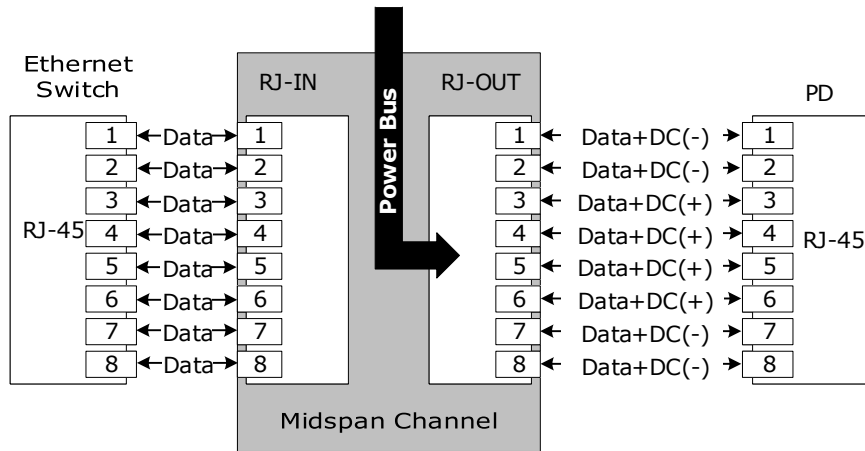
Ethernet Switch

RJ-IN

Power Bus

RJ-OUT

PD

RJ-45

| 1 | Data | 1 | 1 | Data+DC(-) | 1 |
|---|---|---|---|---|---|
| 2 | Data | 2 | 2 | Data+DC(-) | 2 |
| 3 | Data | 3 | 3 | Data+DC(+) | 3 |
| 4 | Data | 4 | 4 | Data+DC(+) | 4 |
| 5 | Data | 5 | 5 | Data+DC(+) | 5 |
| 6 | Data | 6 | 6 | Data+DC(+) | 6 |
| 7 | Data | 7 | 7 | Data+DC(-) | 7 |
| 8 | Data | 8 | 8 | Data+DC(-) | 8 |

RJ-45

Midspan Channel